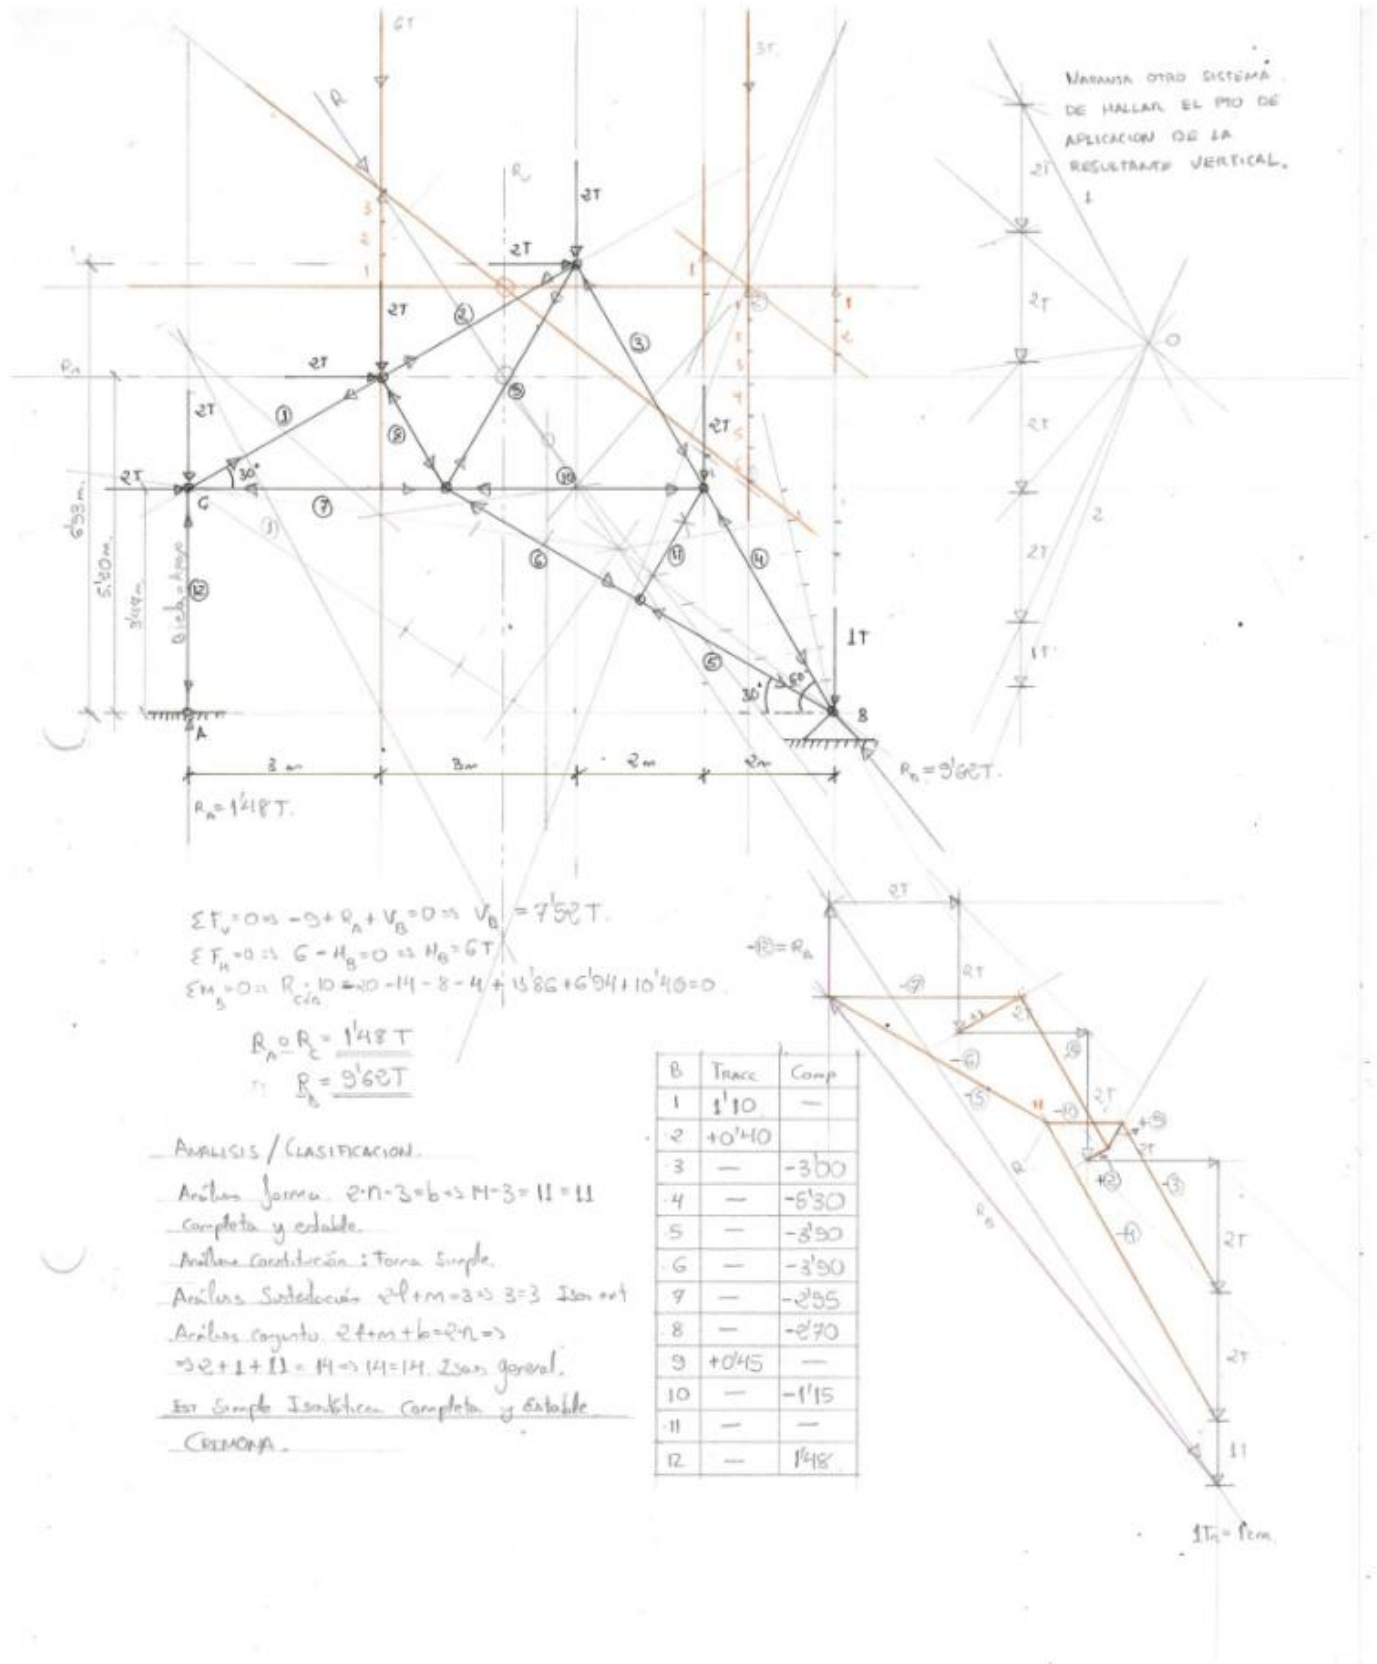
NARANJA OTRO SISTEMA DE HALLAR EL PTO DE APLICACION DE LA RESULTANTE VERTICAL.

6T
3T
R
R
2T
2T
2T
2T
2T
2T
2T
1T
30°
30°
60°
C
A
B
6'33 m
5'30 m
3'44 m
Biela - Apoyo
3 m
3 m
2 m
2 m
$R_A = 1'48T$
$R_B = 9'62T$

2T
2T
2T
2T
2T
1T
O
1
2

$\Sigma F_V = 0 \Rightarrow -9 + R_A + V_B = 0 \Rightarrow V_B = 7'52T$
$\Sigma F_H = 0 \Rightarrow 6 - H_B = 0 \Rightarrow H_B = 6T$
$\Sigma M_B = 0 \Rightarrow R_{c/A} \cdot 10 = 20 - 14 - 8 - 4 + 13'86 + 6'94 + 10'40 = 0$

$R_A = R_c = 1'48T$
$\Rightarrow R_B = 9'62T$

ANALISIS / CLASIFICACION.
Análisis forma. $2 \cdot n - 3 = b \Rightarrow 14 - 3 = 11 = 11$ completa y estable.
Análisis Constitución: Forma Simple.
Análisis Sustentación $2f + m = 3 \Rightarrow 3 = 3$ Isos ext
Análisis conjunto $2f + m + b = 2n \Rightarrow$ $\Rightarrow 2 + 1 + 11 = 14 \Rightarrow 14 = 14$. Isos general.
Est Simple Isostática Completa y Estable
CREMONA.

| B | Tracc | Comp |
|---|---|---|
| 1 | 1'10 | — |
| 2 | +0'40 | |
| 3 | — | -3'00 |
| 4 | — | -5'30 |
| 5 | — | -3'90 |
| 6 | — | -3'90 |
| 7 | — | -2'55 |
| 8 | — | -2'70 |
| 9 | +0'45 | — |
| 10 | — | -1'15 |
| 11 | — | — |
| 12 | — | 1'48 |

2T
$-12 = R_A$
2T
-7
-6
-5
-8
-10
+9
+2
-3
-4
2T
2T
2T
1T
R
$R_B$
1T = 1cm